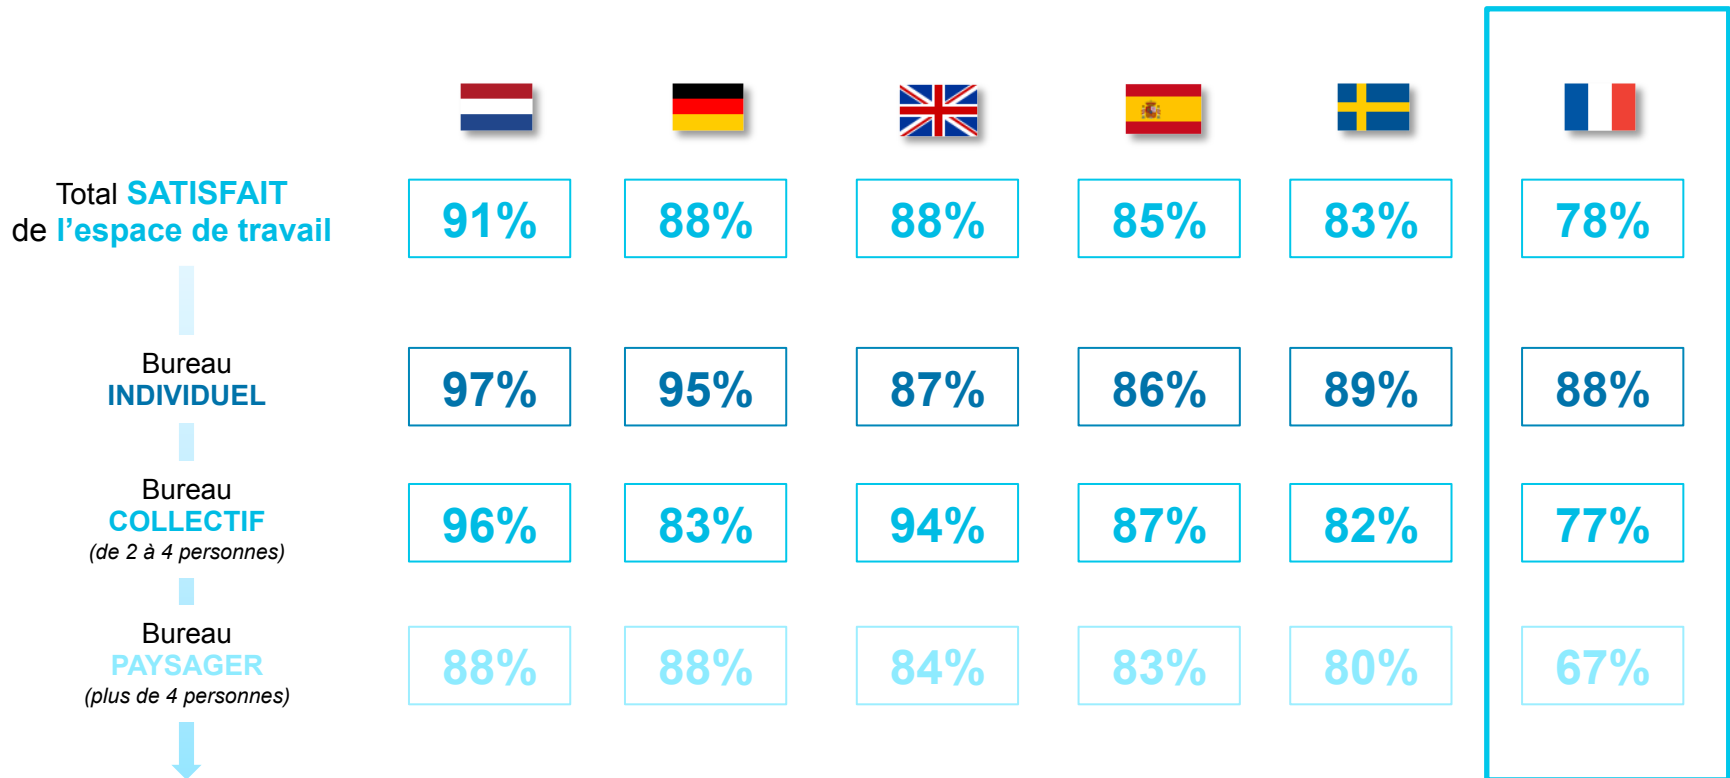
| | | | | | | |
|---|---|---|---|---|---|---|
| Total SATISFAIT de l’espace de travail | 91% | 88% | 88% | 85% | 83% | 78% |
| Bureau INDIVIDUEL | 97% | 95% | 87% | 86% | 89% | 88% |
| Bureau COLLECTIF (de 2 à 4 personnes) | 96% | 83% | 94% | 87% | 82% | 77% |
| Bureau PAYSAGER (plus de 4 personnes) | 88% | 88% | 84% | 83% | 80% | 67% |